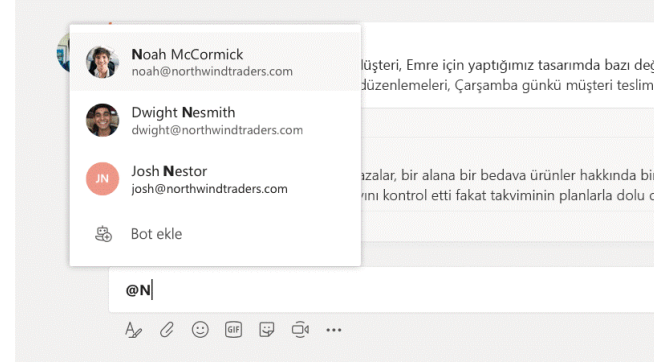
Noah McCormick
noah@northwindtraders.com

Dwight Nesmith
dwight@northwindtraders.com

JN
Josh Nestor
josh@northwindtraders.com

Bot ekle

müşteri, Emre için yaptığımız tasarımda bazı değ
düzenlemeleri, Çarşamba günkü müşteri teslim

azalar, bir alana bir bedava ürünler hakkında bi
yını kontrol etti fakat takviminin planlarla dolu o

@N

GIF